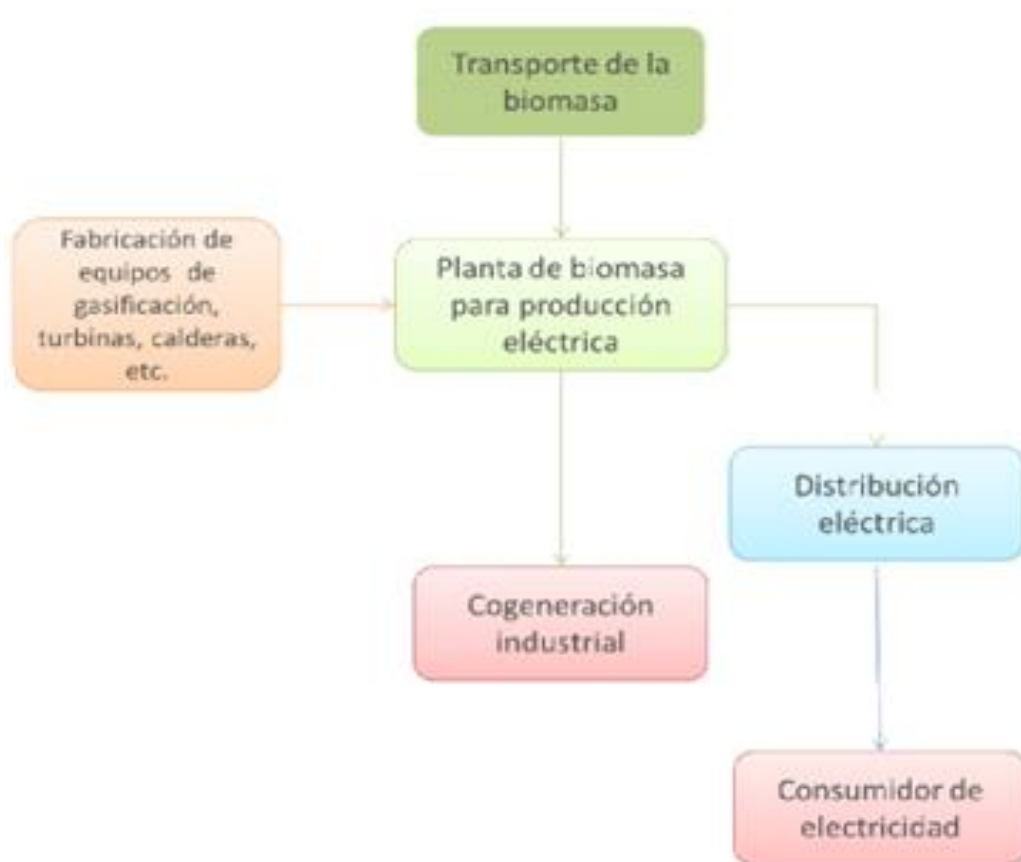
Transporte de la biomasa

Fabricación de equipos de gasificación, turbinas, calderas, etc.

Planta de biomasa para producción eléctrica

Distribución eléctrica

Cogeneración industrial

Consumidor de electricidad